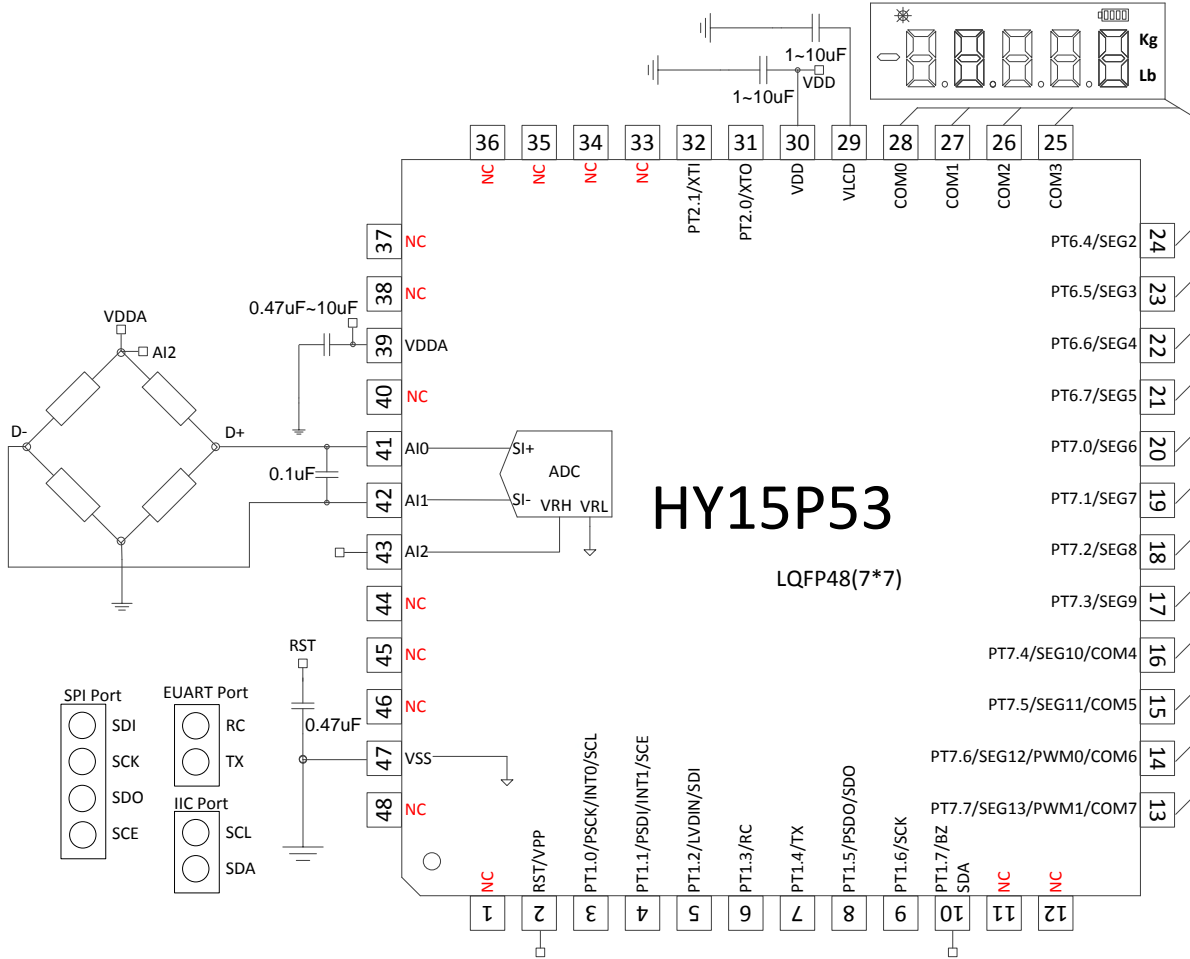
Kg
Lb
1~10uF
VDD
1~10uF

36 35 34 33 32 31 30 29 28 27 26 25
NC NC NC NC PT2.1/XTI PT2.0/XTO VDD VLCD COM0 COM1 COM2 COM3

37 NC
38 NC
0.47uF~10uF
39 VDDA
40 NC
41 AI0
42 AI1
43 AI2
44 NC
45 NC
46 NC
47 VSS
48 NC

VDDA
AI2
D-
D+
0.1uF

SI+
ADC
SI-
VRH
VRL

HY15P53
LQFP48(7*7)

24 PT6.4/SEG2
23 PT6.5/SEG3
22 PT6.6/SEG4
21 PT6.7/SEG5
20 PT7.0/SEG6
19 PT7.1/SEG7
18 PT7.2/SEG8
17 PT7.3/SEG9
16 PT7.4/SEG10/COM4
15 PT7.5/SEG11/COM5
14 PT7.6/SEG12/PWM0/COM6
13 PT7.7/SEG13/PWM1/COM7

RST
0.47uF

SPI Port
SDI
SCK
SDO
SCE

EUART Port
RC
TX

IIC Port
SCL
SDA

NC RST/VPP PT1.0/PSCK/INT0/SCL PT1.1/PSDI/INT1/SCE PT1.2/LVDIN/SDI PT1.3/RC PT1.4/TX PT1.5/PSDO/SDO PT1.6/SCK PT1.7/BZ SDA NC NC
1 2 3 4 5 6 7 8 9 10 11 12